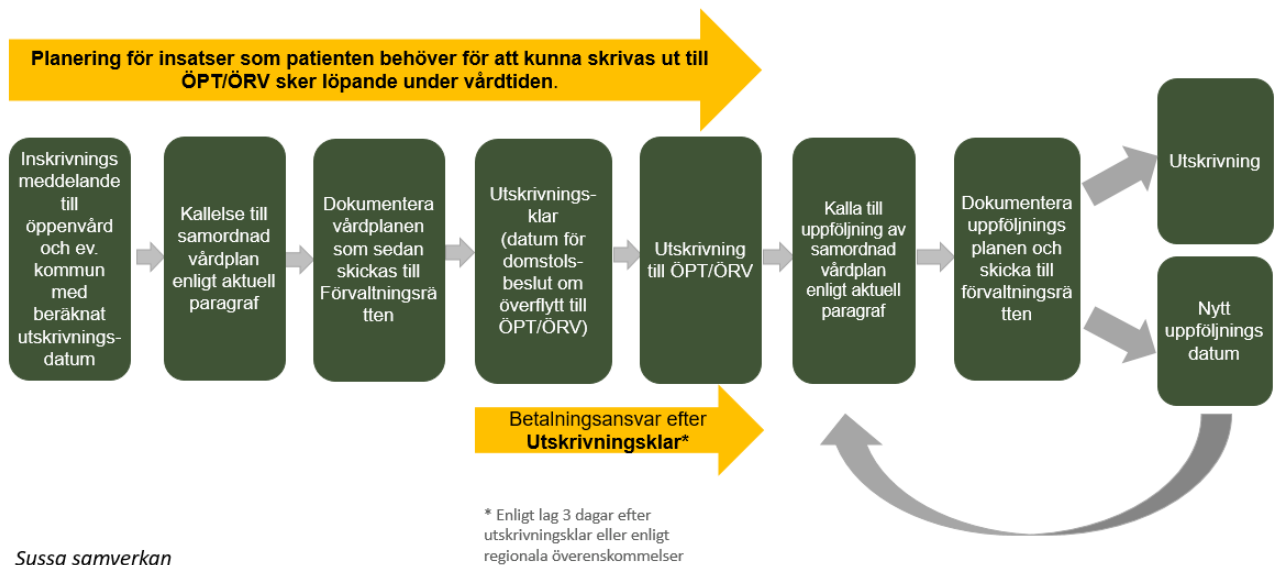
Planering för insatser som patienten behöver för att kunna skrivas ut till ÖPT/ÖRV sker löpande under vårdtiden.

Inskrivningsmeddelande till öppenvård och ev. kommun med beräknat utskrivningsdatum

Kallelse till samordnad vårdplan enligt aktuell paragraf

Dokumentera vårdplanen som sedan skickas till Förvaltningsrätten

Utskrivningsklar (datum för domstolsbeslut om överflytt till ÖPT/ÖRV)

Utskrivning till ÖPT/ÖRV

Kalla till uppföljning av samordnad vårdplan enligt aktuell paragraf

Dokumentera uppföljningsplanen och skicka till förvaltningsrätten

Utskrivning

Nytt uppföljningsdatum

Betalningsansvar efter Utskrivningsklar*

* Enligt lag 3 dagar efter utskrivningsklar eller enligt regionala överenskommelser

Sussa samverkan